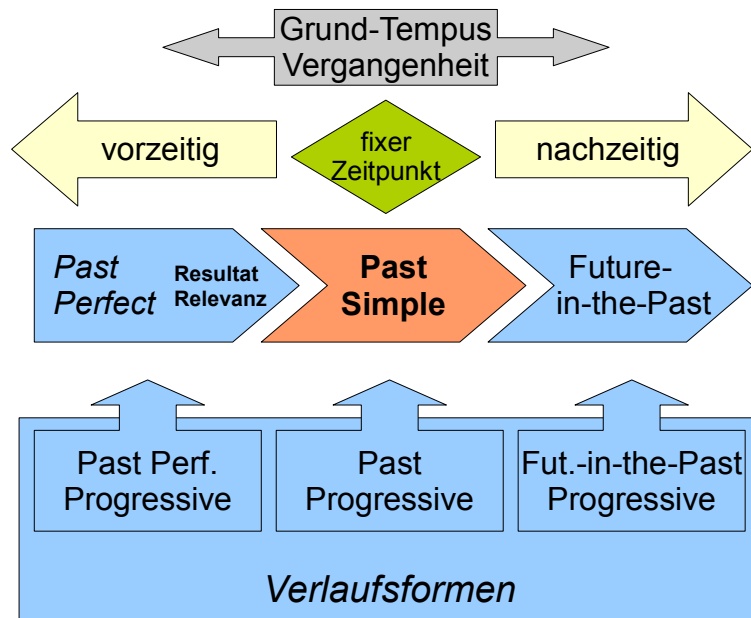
Grund-Tempus
Vergangenheit

vorzeitig

fixer
Zeitpunkt

nachzeitig

*Past Perfect*

Resultat
Relevanz

**Past Simple**

Future-in-the-Past

Past Perf. Progressive

Past Progressive

Fut.-in-the-Past Progressive

*Verlaufsformen*